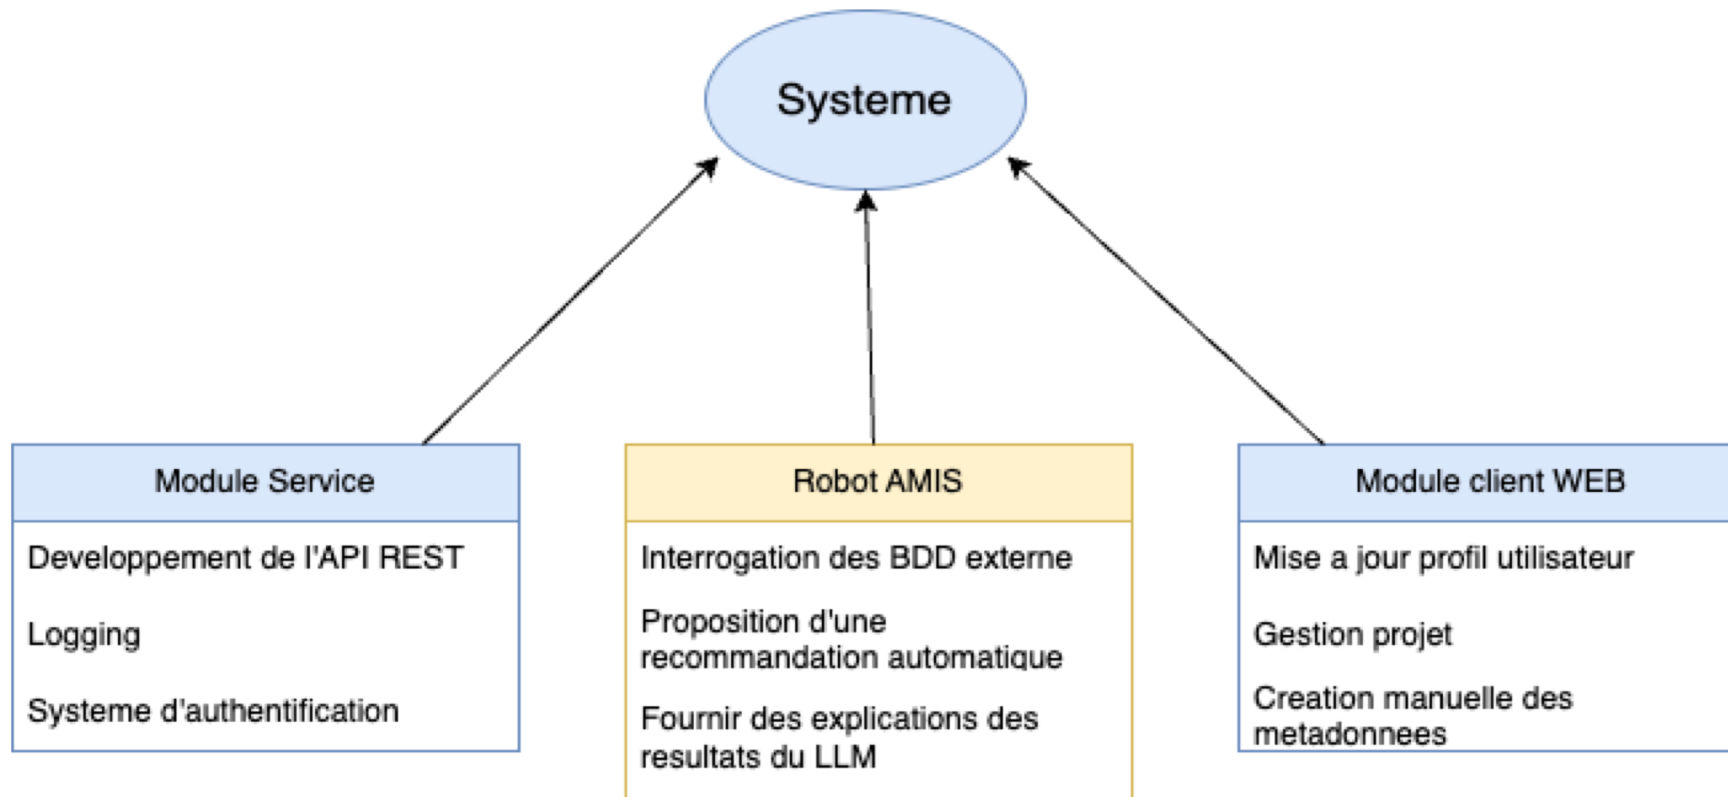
Systeme

Module Service

Developpement de l'API REST

Logging

Systeme d'authentification

Robot AMIS

Interrogation des BDD externe

Proposition d'une recommandation automatique

Fournir des explications des resultats du LLM

Module client WEB

Mise a jour profil utilisateur

Gestion projet

Creation manuelle des metadonnees